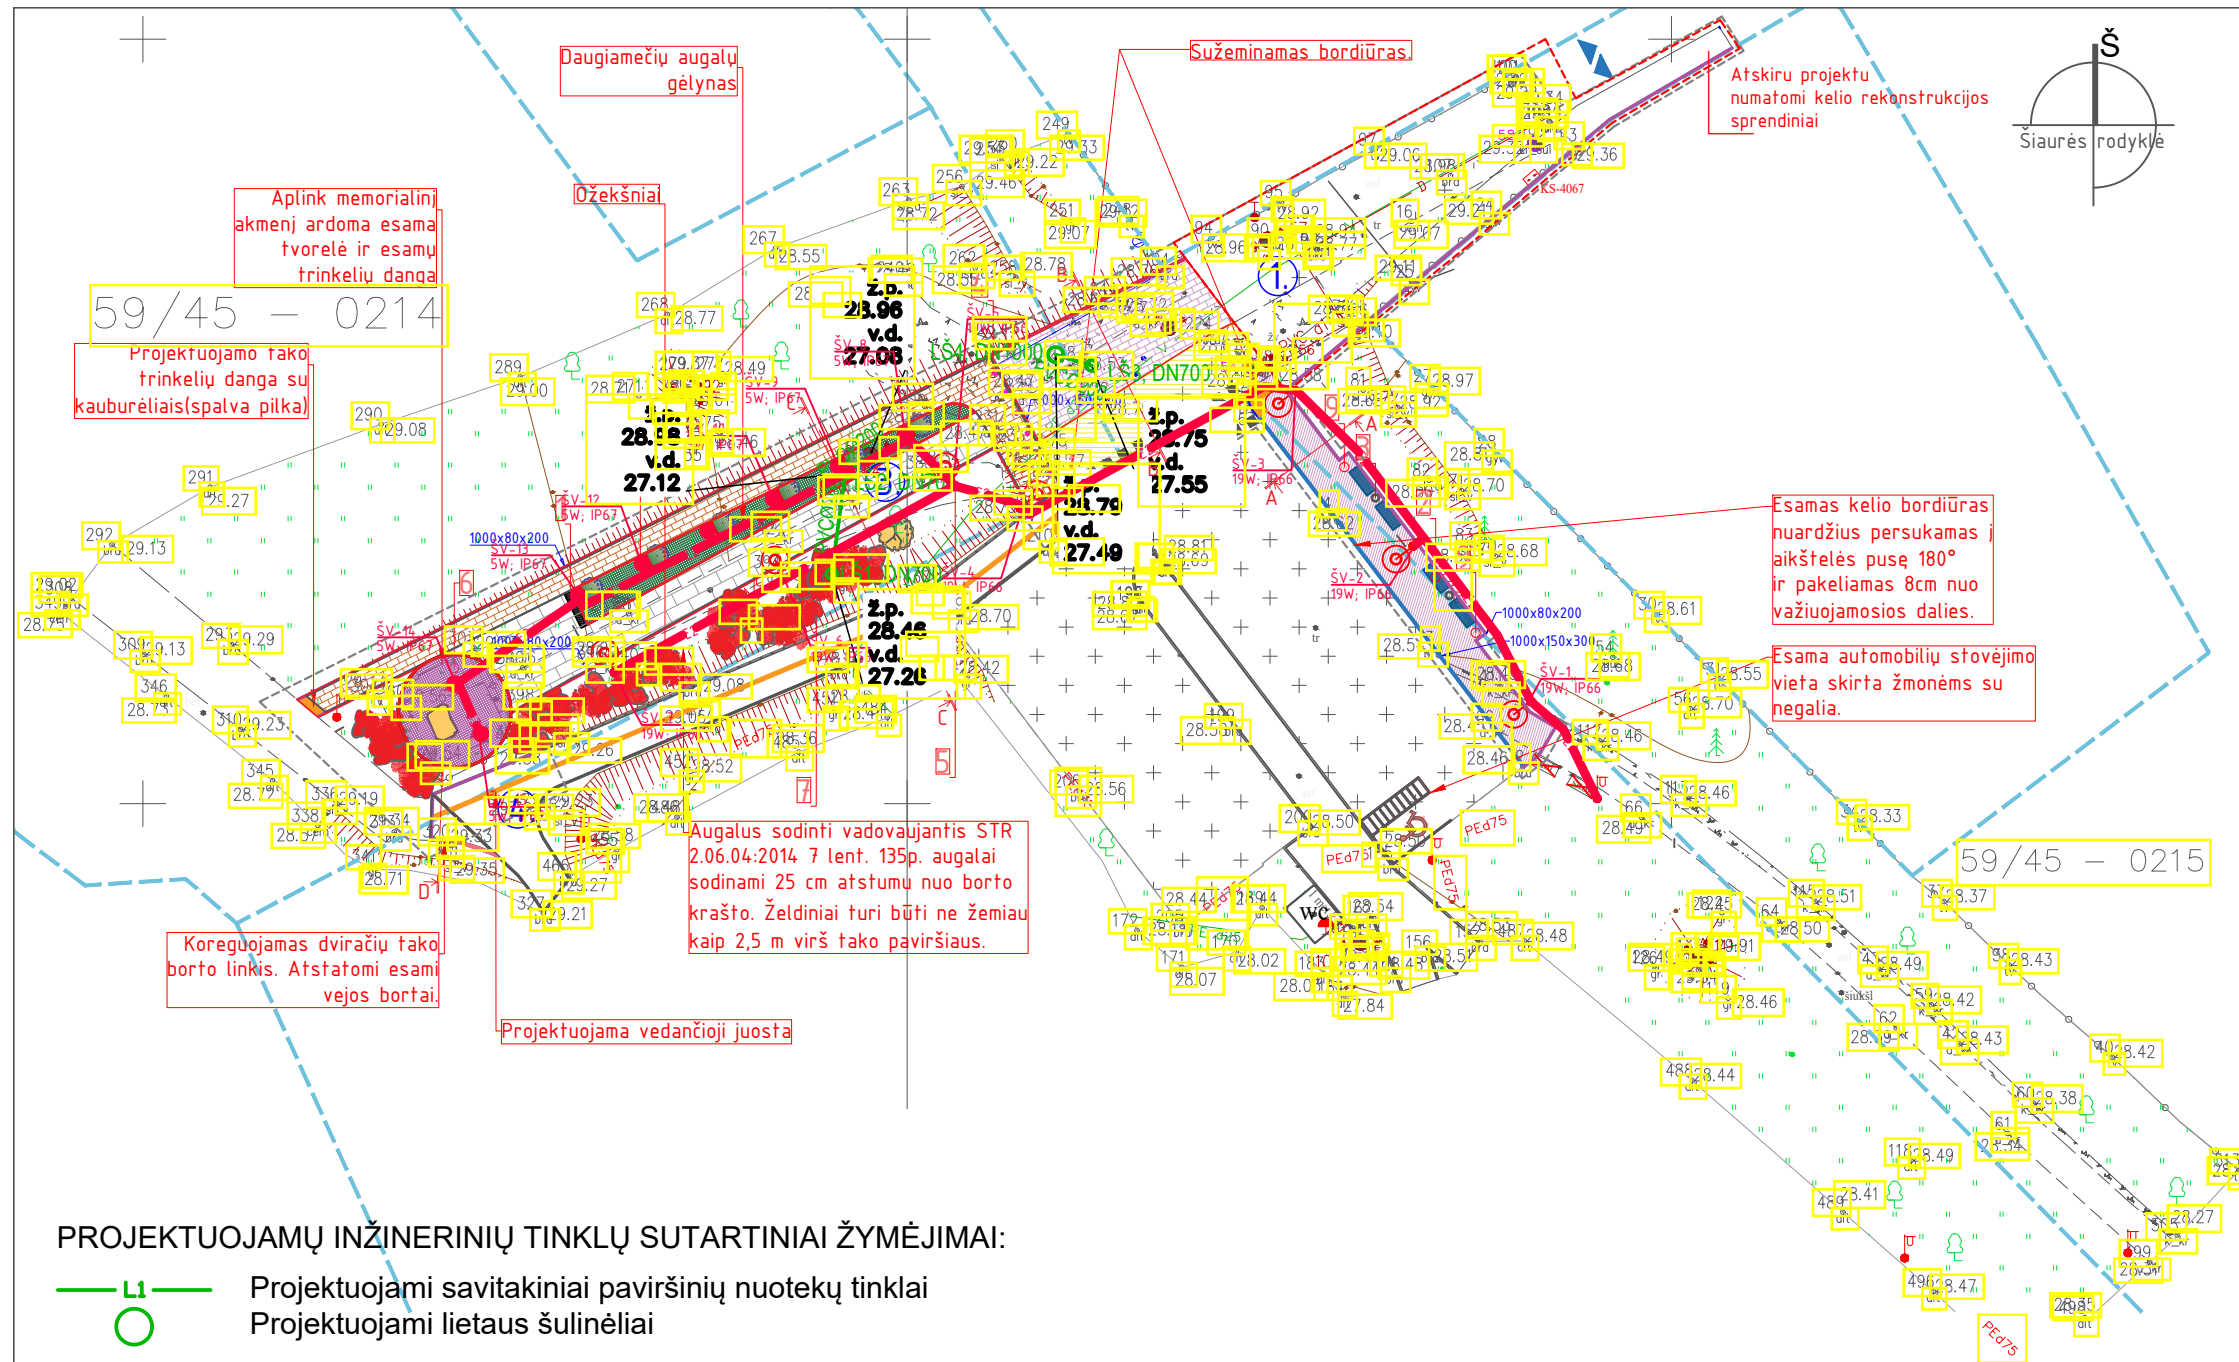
Daugiamečių augalų gėlynas

Sužeminamas bordiūras

Atskiru projektu numatomi kelio rekonstrukcijos sprendiniai

Š

Šiaurės rodyklė

Aplink memorialinį akmenį ardoma esama tvorelė ir esamų trinkelių danga

Ožekšniai

59/45 — 0214

Projektuojamo tako trinkelių danga su kauburėliais(spalva pilka)

ž.p. 28.96 v.d. 27.08

ž.p. 28.75 v.d. 27.55

ž.p. 28.79 v.d. 27.49

ž.p. 28.46 v.d. 27.20

v.d. 27.12

LŠ4, DN700

LŠ3, DN700

1000x80x200

ŠV-13 5W; IP67

ŠV-12 5W; IP67

ŠV-14 5W; IP67

ŠV-9 5W; IP67

ŠV-3 19W; IP66

ŠV-2 19W; IP66

ŠV-1 19W; IP66

1000x80x200

1000x150x300

Esamas kelio bordiūras nuardžius persukamas į aikštelės pusę 180° ir pakeliamas 8cm nuo važiuojamosios dalies.

Esama automobilių stovėjimo vieta skirta žmonėms su negalia.

KS-4067

59/45 — 0215

Augalus sodinti vadovaujantis STR 2.06.04:2014 7 lent. 135p. augalai sodinami 25 cm atstumu nuo borto krašto. Želdiniai turi būti ne žemiau kaip 2,5 m virš tako paviršiaus.

Koreguojamas dviračių tako borto linkis. Atstatomi esami vejos bortai.

Projektuojama vedančioji juosta

PEd75

WC

PROJEKTUOJAMŲ INŽINERINIŲ TINKLŲ SUTARTINIAI ŽYMĖJIMAI:

L1 Projektuojami savitakiniai paviršinių nuotekų tinklai

Projektuojami lietaus šulinėliai